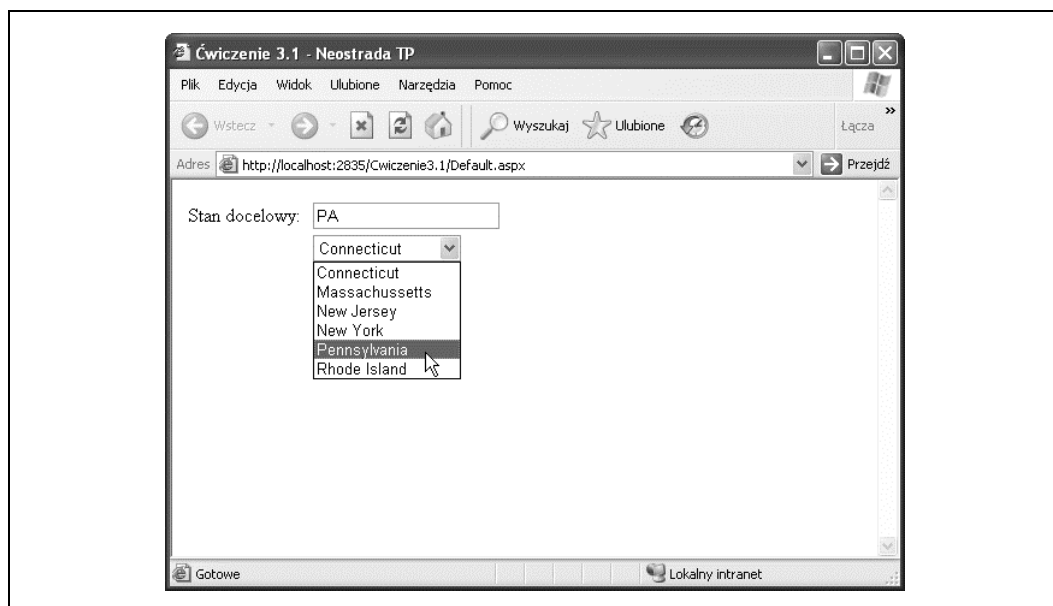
Ćwiczenie 3.1 - Neostrada TP

Plik Edycja Widok Ulubione Narzędzia Pomoc

Wstecz Wyszukaj Ulubione Łącza

Adres http://localhost:2835/Cwiczenie3.1/Default.aspx Przejdź

Stan docelowy: PA

Connecticut

Connecticut
Massachussetts
New Jersey
New York
Pennsylvania
Rhode Island

Gotowe Lokalny intranet